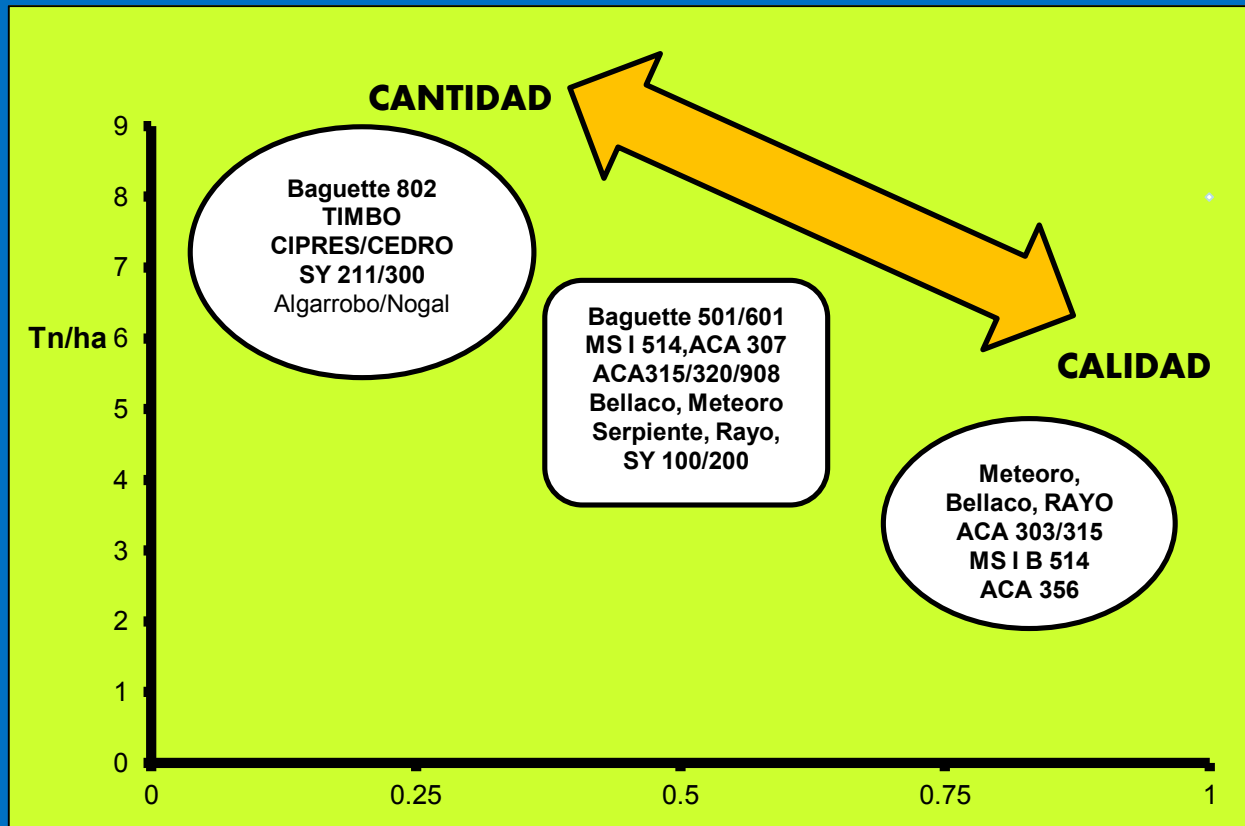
CANTIDAD

CALIDAD

Tn/ha

9
8
7
6
5
4
3
2
1
0

0
0.25
0.5
0.75
1

Baguette 802
TIMBO
CIPRES/CEDRO
SY 211/300
Algarrobo/Nogal

Baguette 501/601
MS I 514,ACA 307
ACA315/320/908
Bellaco, Meteoro
Serpiente, Rayo,
SY 100/200

Meteoro,
Bellaco, RAYO
ACA 303/315
MS I B 514
ACA 356